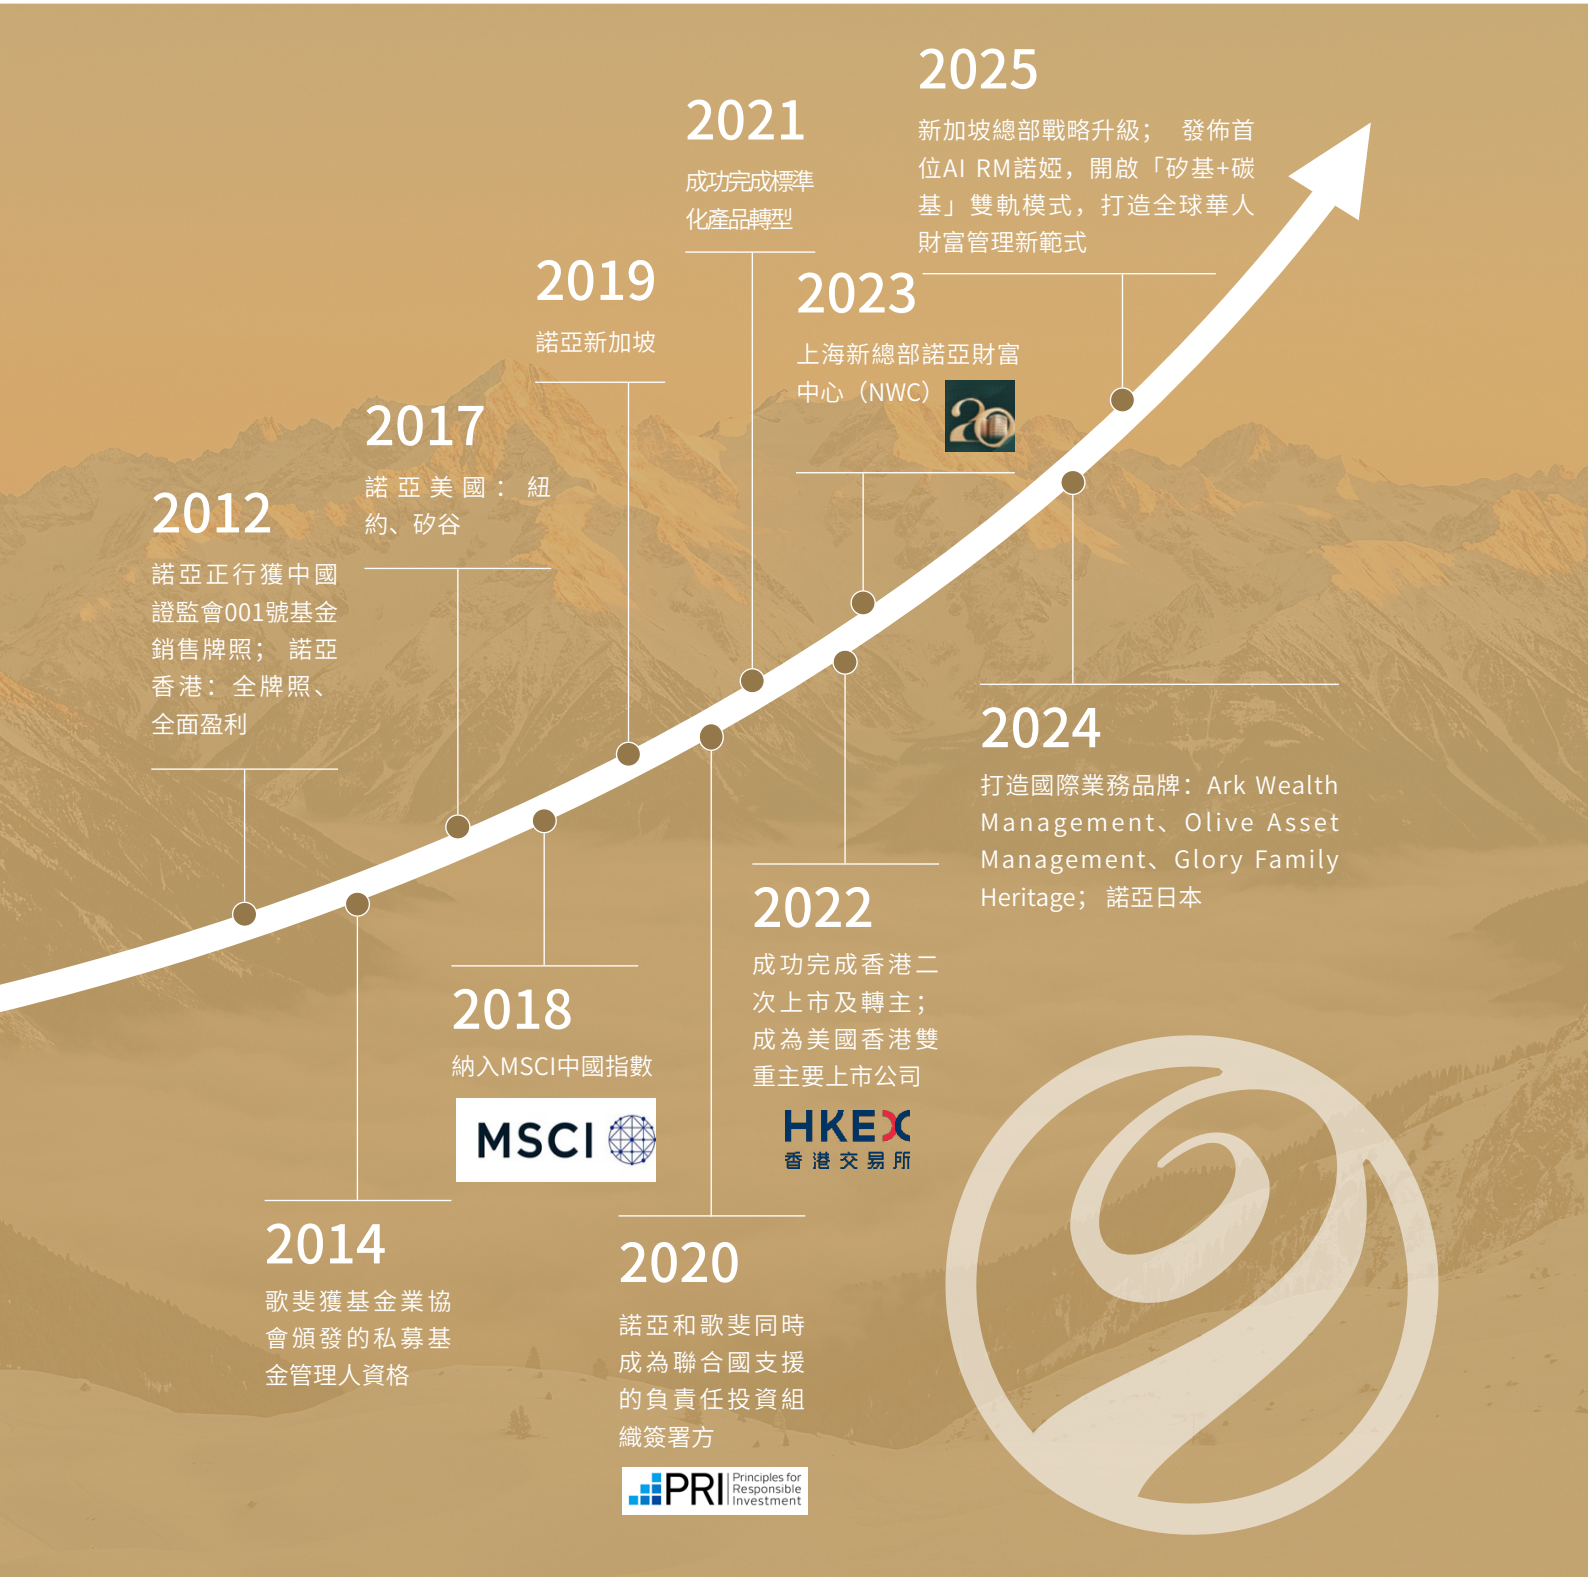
2025

新加坡總部戰略升級； 發佈首位AI RM諾婭，開啟「矽基+碳基」雙軌模式，打造全球華人財富管理新範式

2021

成功完成標準化產品轉型

2019

諾亞新加坡

2023

上海新總部諾亞財富中心（NWC）

20

2017

諾亞美國：紐約、矽谷

2012

諾亞正行獲中國證監會001號基金銷售牌照； 諾亞香港：全牌照、全面盈利

2024

打造國際業務品牌：Ark Wealth Management、Olive Asset Management、Glory Family Heritage；諾亞日本

2022

成功完成香港二次上市及轉主；成為美國香港雙重主要上市公司

HKEX
香港交易所

2018

納入MSCI中國指數

MSCI

2014

歌斐獲基金業協會頒發的私募基金管理人資格

2020

諾亞和歌斐同時成為聯合國支援的負責任投資組織簽署方

PRI Principles for Responsible Investment